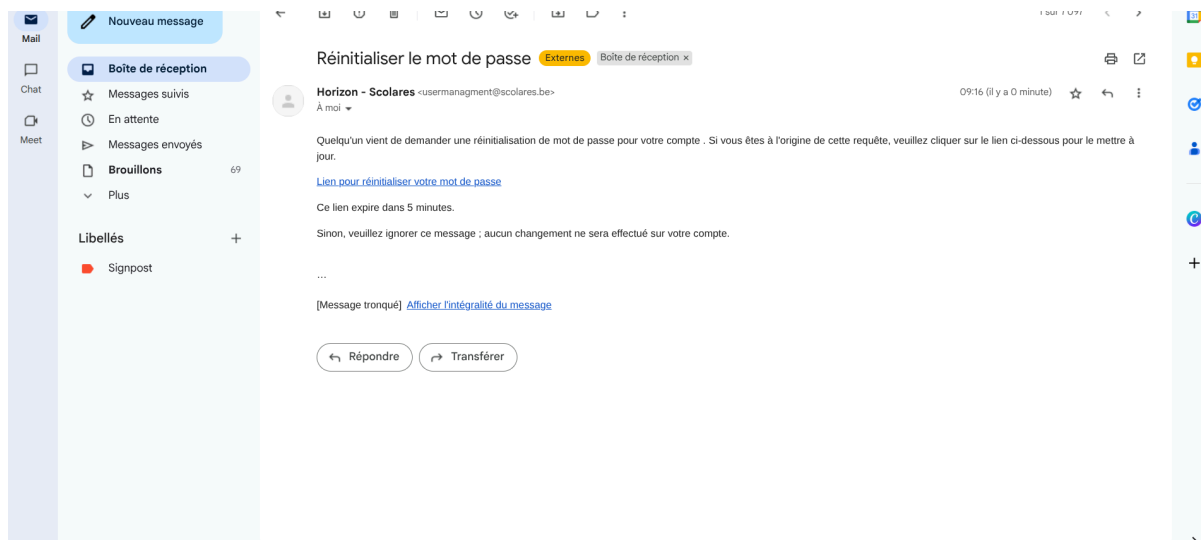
Mail
Chat
Meet

Nouveau message

Boîte de réception
Messages suivis
En attente
Messages envoyés
Brouillons 69
Plus

Libellés +
Signpost

1 sur 7 097

Réinitialiser le mot de passe Externes Boîte de réception ×

Horizon - Scolares <usermanagment@scolares.be>
À moi

09:16 (il y a 0 minute)

Quelqu'un vient de demander une réinitialisation de mot de passe pour votre compte . Si vous êtes à l'origine de cette requête, veuillez cliquer sur le lien ci-dessous pour le mettre à jour.

Lien pour réinitialiser votre mot de passe

Ce lien expire dans 5 minutes.

Sinon, veuillez ignorer ce message ; aucun changement ne sera effectué sur votre compte.

...

[Message tronqué] Afficher l'intégralité du message

Répondre Transférer